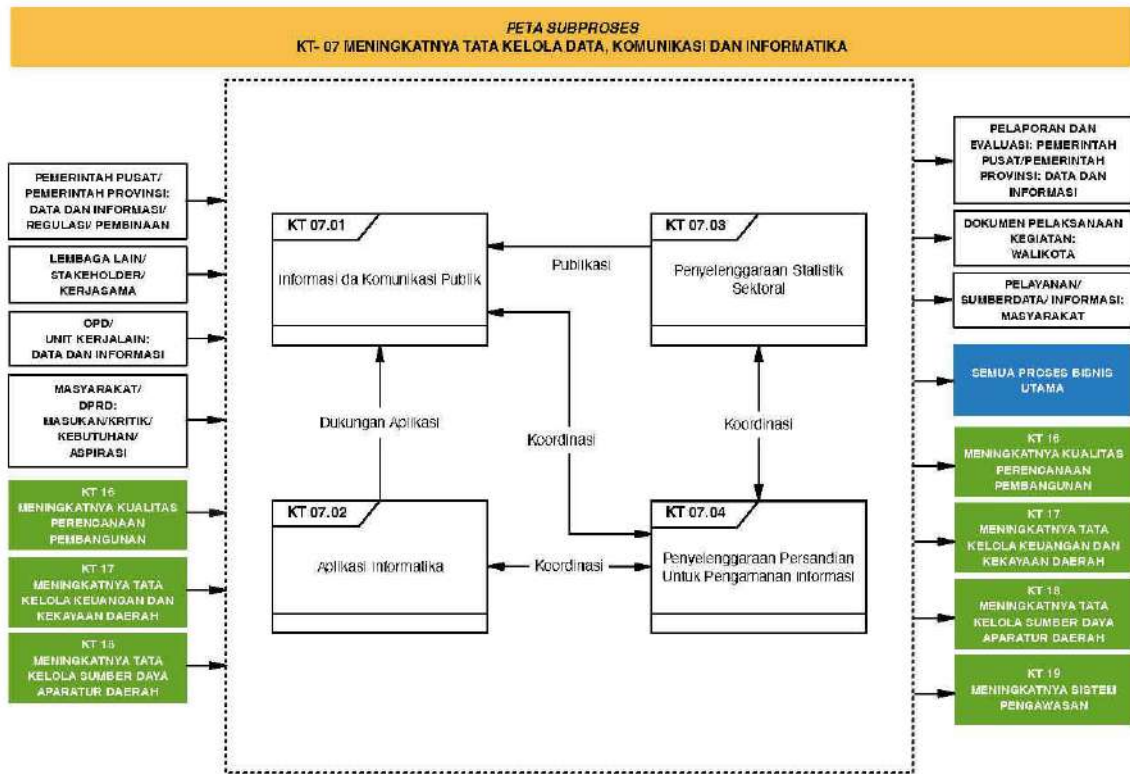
PETA SUBPROSES
KT- 07 MENINGKATNYA TATA KELOLA DATA, KOMUNIKASI DAN INFORMATIKA

PEMERINTAH PUSAT/ PEMERINTAH PROVINSI: DATA DAN INFORMASI/ REGULASI/ PEMBINAAN

LEMBAGA LAIN/ STAKEHOLDER/ KERJASAMA

OPD/ UNIT KERJALAIN: DATA DAN INFORMASI

MASYARAKAT/ DPRD: MASUKAN/KRITIK/ KEBUTUHAN/ ASPIRASI

KT 16 MENINGKATNYA KUALITAS PERENCANAAN PEMBANGUNAN

KT 17 MENINGKATNYA TATA KELOLA KEUANGAN DAN KEKAYAAN DAERAH

KT 18 MENINGKATNYA TATA KELOLA SUMBER DAYA APARATUR DAERAH

KT 07.01
Informasi da Komunikasi Publik

KT 07.03
Penyelenggaraan Statistik Sektoral

Publikasi

Dukungan Aplikasi

Koordinasi

Koordinasi

KT 07.02
Aplikasi Informatika

Koordinasi

KT 07.04
Penyelenggaraan Persandian Untuk Pengamanan Informasi

PELAPORAN DAN EVALUASI: PEMERINTAH PUSAT/PEMERINTAH PROVINSI: DATA DAN INFORMASI

DOKUMEN PELAKSANAAN KEGIATAN: WALIKOTA

PELAYANAN/ SUMBERDATA/ INFORMASI: MASYARAKAT

SEMUA PROSES BISNIS UTAMA

KT 16 MENINGKATNYA KUALITAS PERENCANAAN PEMBANGUNAN

KT 17 MENINGKATNYA TATA KELOLA KEUANGAN DAN KEKAYAAN DAERAH

KT 18 MENINGKATNYA TATA KELOLA SUMBER DAYA APARATUR DAERAH

KT 19 MENINGKATNYA SISTEM PENGAWASAN